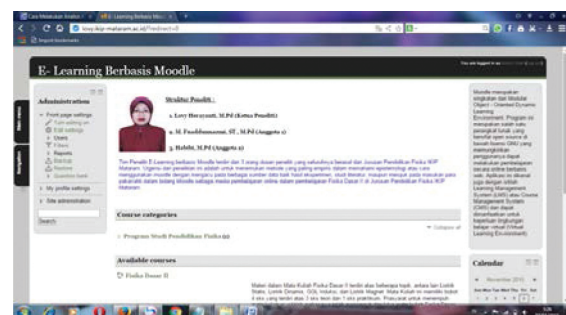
E- Learning Berbasis Moodle

Administration

Front page settings
Turn editing on
Edit settings
Users
Filters
Reports
Backup
Restore
Question bank
My profile settings
Site administration

Search

Struktur Peneliti :

1. Lovy Herayanti, M.Pd (Ketua Peneliti)

2. M. Fuaddunnazmi, ST., M.Pd (Anggota 1)

3. Habibi, M.Pd (Anggota 2)

Tim Peneliti E-Learning berbasis Moodle terdiri dari 3 orang dosen peneliti yang seluruhnya berasal dari Jurusan Pendidikan Fisika IKIP Mataram. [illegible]

Course categories

Program Studi Pendidikan Fisika (1)

Available courses

Fisika Dasar II

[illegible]

Moodle merupakan singkatan dari Modular Object - Oriented Dynamic Learning Environment. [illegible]

Calendar

November 2015